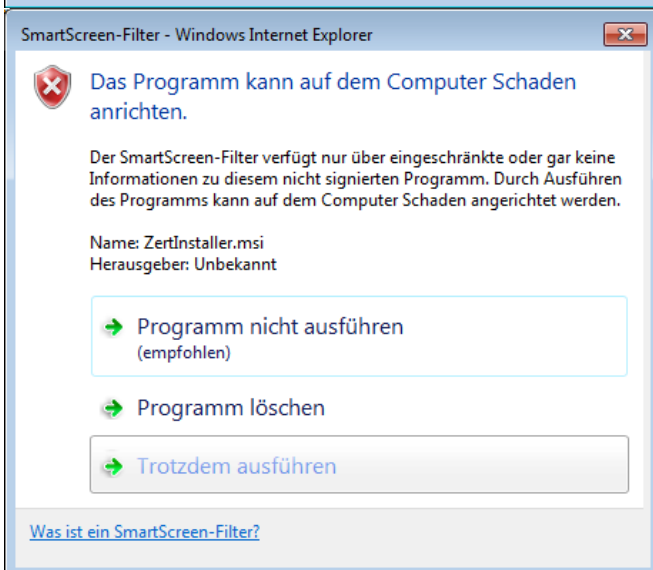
SmartScreen-Filter - Windows Internet Explorer

Das Programm kann auf dem Computer Schaden anrichten.

Der SmartScreen-Filter verfügt nur über eingeschränkte oder gar keine Informationen zu diesem nicht signierten Programm. Durch Ausführen des Programms kann auf dem Computer Schaden angerichtet werden.

Name: ZertInstaller.msi
Herausgeber: Unbekannt

Programm nicht ausführen
(empfohlen)

Programm löschen

Trotzdem ausführen

Was ist ein SmartScreen-Filter?